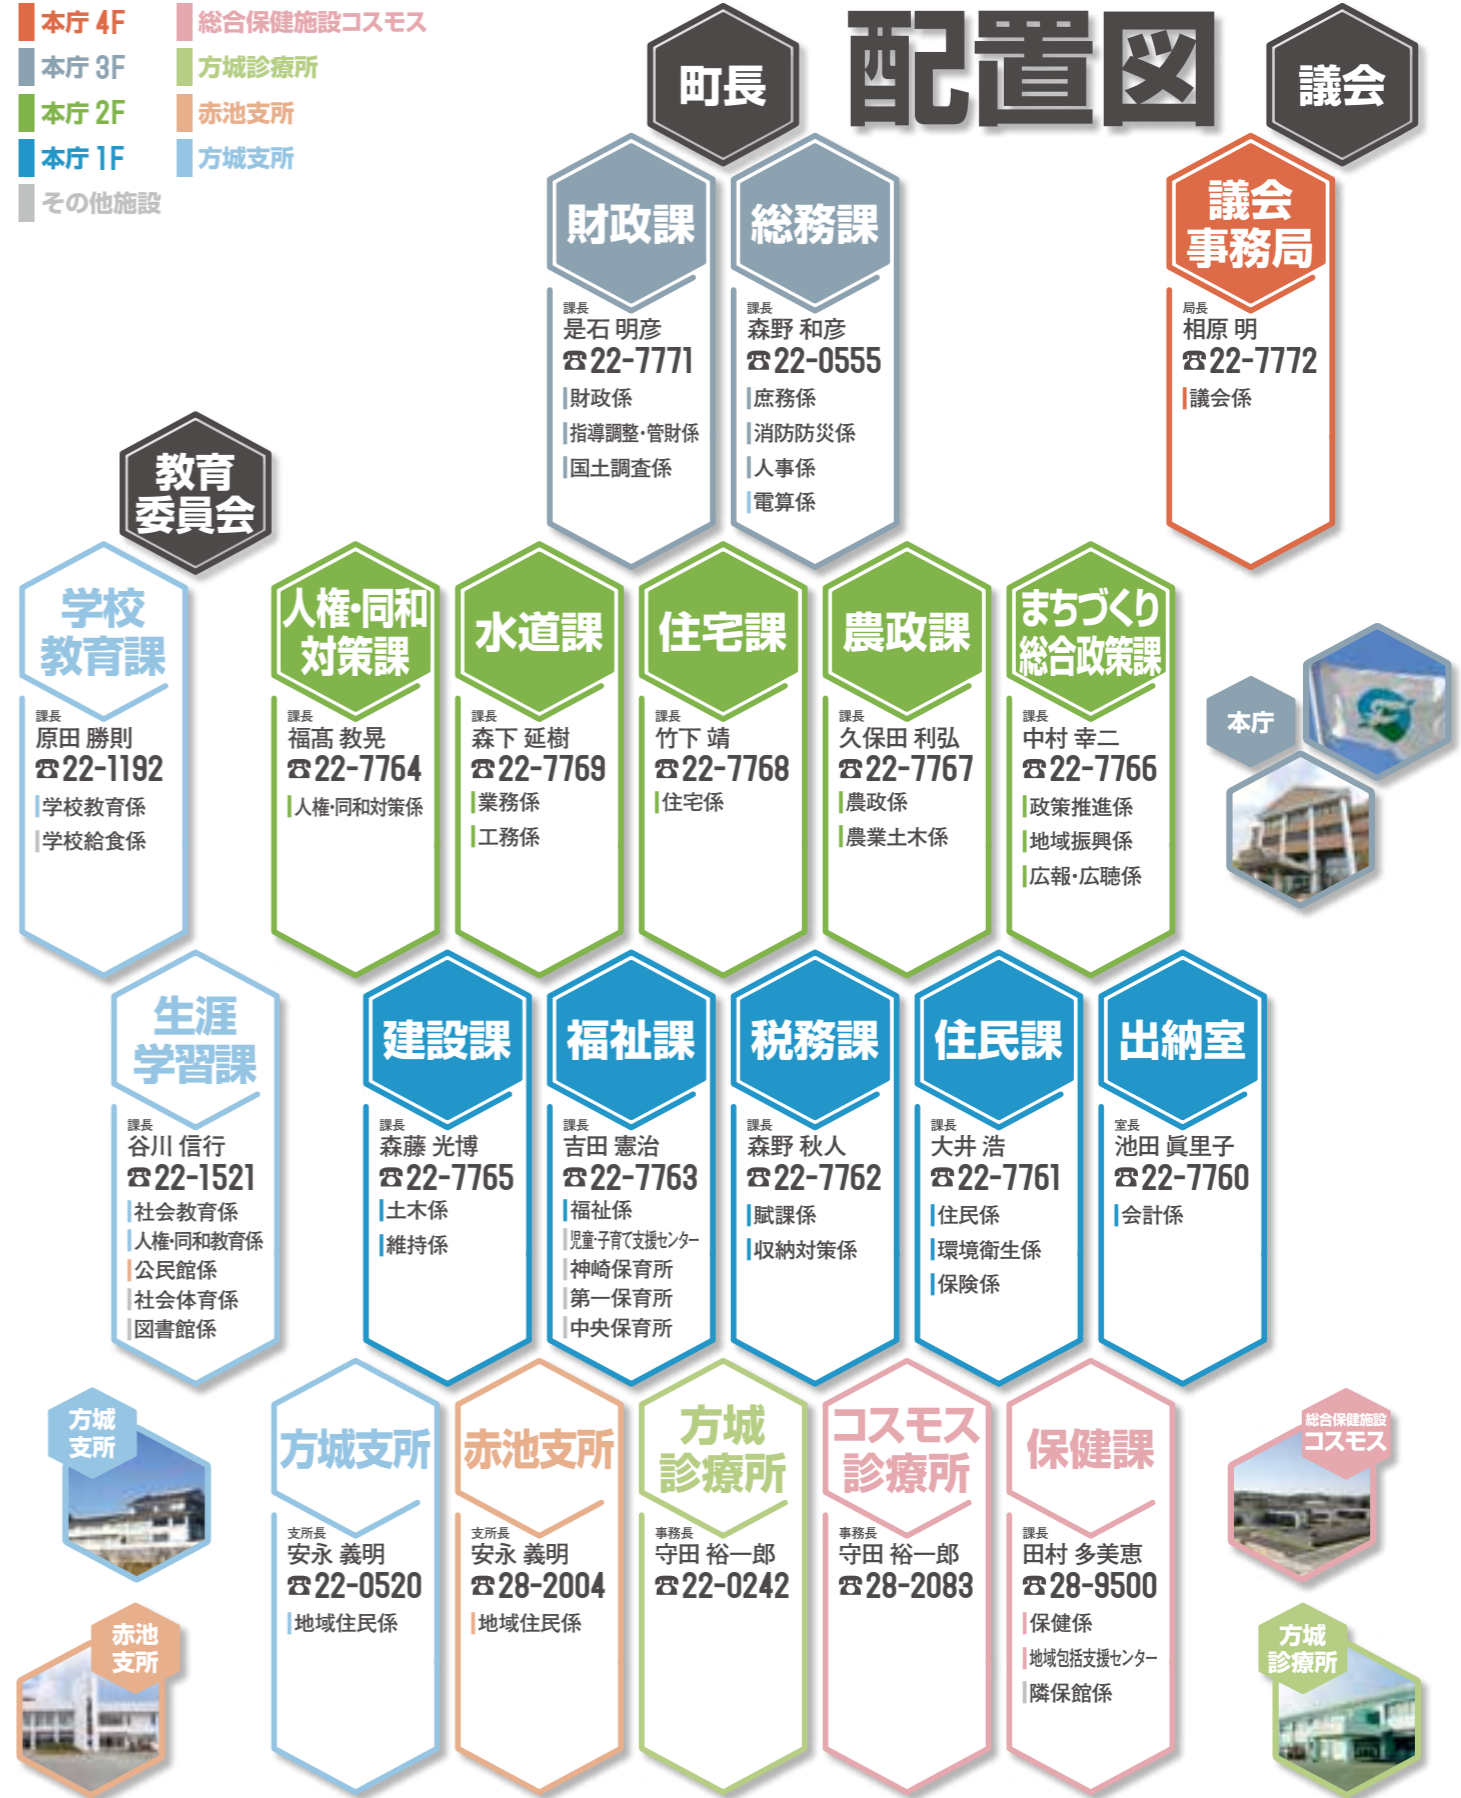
本庁 4F
本庁 3F
本庁 2F
本庁 1F
その他施設
総合保健施設コスモス
方城診療所
赤池支所
方城支所

町長
配置図
議会

財政課
課長
是石 明彦
☎22-7771
財政係
指導調整·管財係
国土調査係

総務課
課長
森野 和彦
☎22-0555
庶務係
消防防災係
人事係
電算係

議会事務局
局長
相原 明
☎22-7772
議会係

教育委員会

学校教育課
課長
原田 勝則
☎22-1192
学校教育係
学校給食係

人権·同和対策課
課長
福髙 教晃
☎22-7764
人権·同和対策係

水道課
課長
森下 延樹
☎22-7769
業務係
工務係

住宅課
課長
竹下 靖
☎22-7768
住宅係

農政課
課長
久保田 利弘
☎22-7767
農政係
農業土木係

まちづくり総合政策課
課長
中村 幸二
☎22-7766
政策推進係
地域振興係
広報·広聴係

本庁

生涯学習課
課長
谷川 信行
☎22-1521
社会教育係
人権·同和教育係
公民館係
社会体育係
図書館係

建設課
課長
森藤 光博
☎22-7765
土木係
維持係

福祉課
課長
吉田 憲治
☎22-7763
福祉係
児童·子育て支援センター
神崎保育所
第一保育所
中央保育所

税務課
課長
森野 秋人
☎22-7762
賦課係
収納対策係

住民課
課長
大井 浩
☎22-7761
住民係
環境衛生係
保険係

出納室
室長
池田 眞里子
☎22-7760
会計係

方城支所

赤池支所

方城支所
支所長
安永 義明
☎22-0520
地域住民係

赤池支所
支所長
安永 義明
☎28-2004
地域住民係

方城診療所
事務長
守田 裕一郎
☎22-0242

コスモス診療所
事務長
守田 裕一郎
☎28-2083

保健課
課長
田村 多美恵
☎28-9500
保健係
地域包括支援センター
隣保館係

総合保健施設コスモス

方城診療所